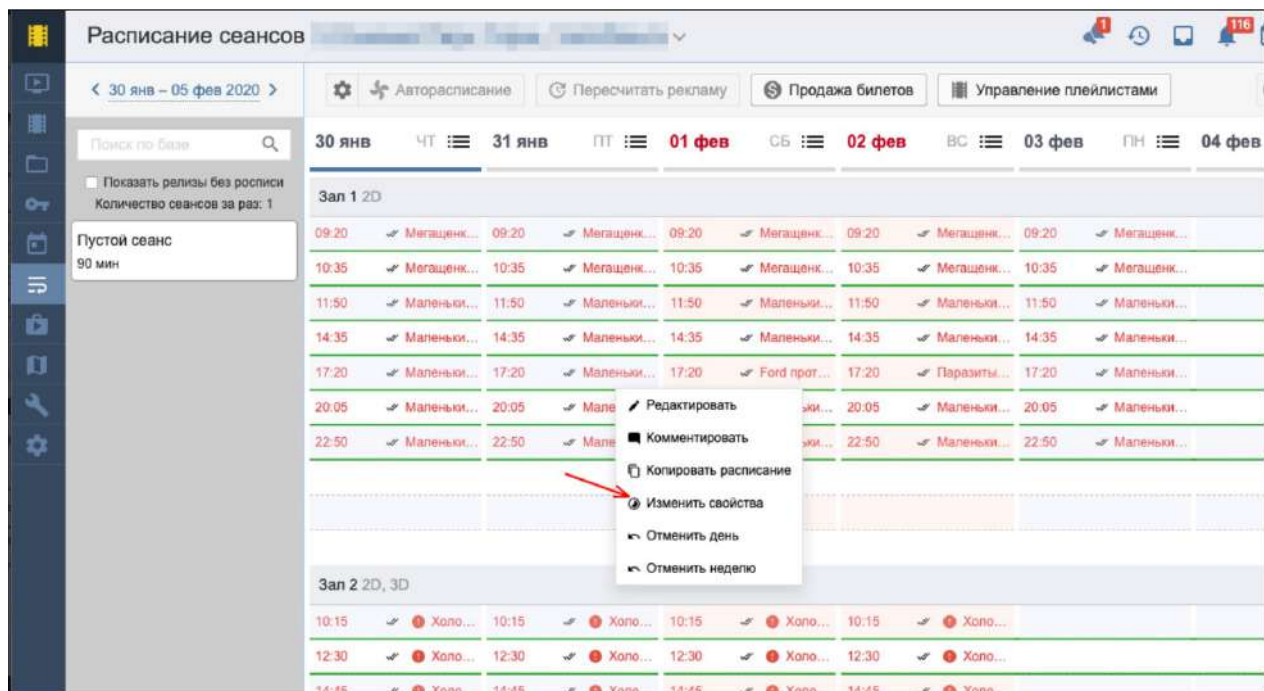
Расписание сеансов

1

116

< 30 янв – 05 фев 2020 >

Автораспискание

Пересчитать рекламу

Продажа билетов

Управление плейлистами

Поиск по базе

Показать релизы без росписи

Количество сеансов за раз: 1

Пустой сеанс

90 мин

| 30 янв ЧТ | 31 янв ПТ | 01 фев СБ | 02 фев ВС | 03 фев ПН | 04 фев |
|---|---|---|---|---|---|

Зал 1 2D

| 09:20 Мегащенк... | 09:20 Мегащенк... | 09:20 Мегащенк... | 09:20 Мегащенк... | 09:20 Мегащенк... |
|---|---|---|---|---|
| 10:35 Мегащенк... | 10:35 Мегащенк... | 10:35 Мегащенк... | 10:35 Мегащенк... | 10:35 Мегащенк... |
| 11:50 Маленьки... | 11:50 Маленьки... | 11:50 Маленьки... | 11:50 Маленьки... | 11:50 Маленьки... |
| 14:35 Маленьки... | 14:35 Маленьки... | 14:35 Маленьки... | 14:35 Маленьки... | 14:35 Маленьки... |
| 17:20 Маленьки... | 17:20 Маленьки... | 17:20 Ford прот... | 17:20 Паразиты... | 17:20 Маленьки... |
| 20:05 Маленьки... | 20:05 Мале | ...ки... | 20:05 Маленьки... | 20:05 Маленьки... |
| 22:50 Маленьки... | 22:50 Мале | ...ки... | 22:50 Маленьки... | 22:50 Маленьки... |

Редактировать

Комментировать

Копировать расписание

Изменить свойства

Отменить день

Отменить неделю

Зал 2 2D, 3D

| 10:15 Холо... | 10:15 Холо... | 10:15 Холо... | 10:15 Холо... |
|---|---|---|---|
| 12:30 Холо... | 12:30 Холо... | 12:30 Холо... | 12:30 Холо... |
| 14:45 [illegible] | 14:45 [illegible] | 14:45 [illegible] | 14:45 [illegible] |